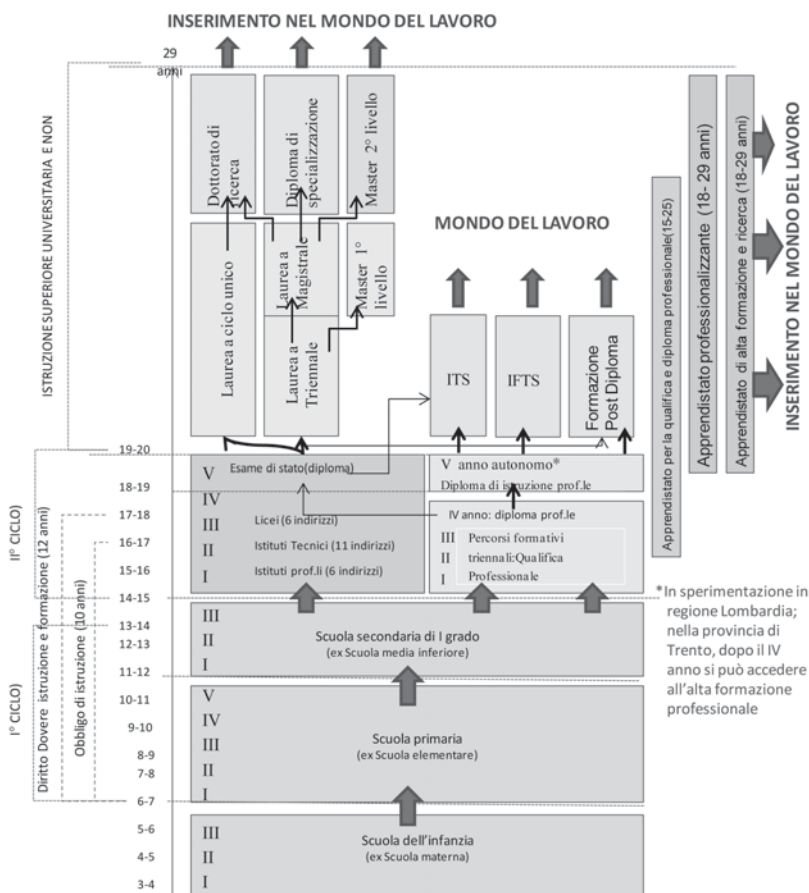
INSERIMENTO NEL MONDO DEL LAVORO

29 anni

ISTRUZIONE SUPERIORE UNIVERSITARIA E NON

Dottorato di ricerca

Diploma di specializzazione

Master 2° livello

Laurea a ciclo unico

Laurea a Magistrale

Laurea a Triennale

Master 1° livello

MONDO DEL LAVORO

ITS

IFTS

Formazione Post Diploma

Apprendistato per la qualifica e diploma professionale(15-25)

Apprendistato professionalizzante (18- 29 anni)

Apprendistato di alta formazione e ricerca (18-29 anni)

INSERIMENTO NEL MONDO DEL LAVORO

II° CICLO

Diritto Dovere istruzione e formazione (12 anni)

Obbligo di istruzione (10 anni)

I° CICLO

19-20
18-19
17-18
16-17
15-16
14-15
13-14
12-13
11-12
10-11
9-10
8-9
7-8
6-7
5-6
4-5
3-4

V Esame di stato(diploma)
IV
III Licei (6 indirizzi)
II Istituti Tecnici (11 indirizzi)
I Istituti prof.li (6 indirizzi)

V anno autonomo*
Diploma di istruzione prof.le
IV anno: diploma prof.le
III Percorsi formativi
II triennali:Qualifica
I Professionale

*In sperimentazione in regione Lombardia; nella provincia di Trento, dopo il IV anno si può accedere all'alta formazione professionale

III
II
I
Scuola secondaria di I grado
(ex Scuola media inferiore)

V
IV
III
II
I
Scuola primaria
(ex Scuola elementare)

III
II
I
Scuola dell'infanzia
(ex Scuola materna)